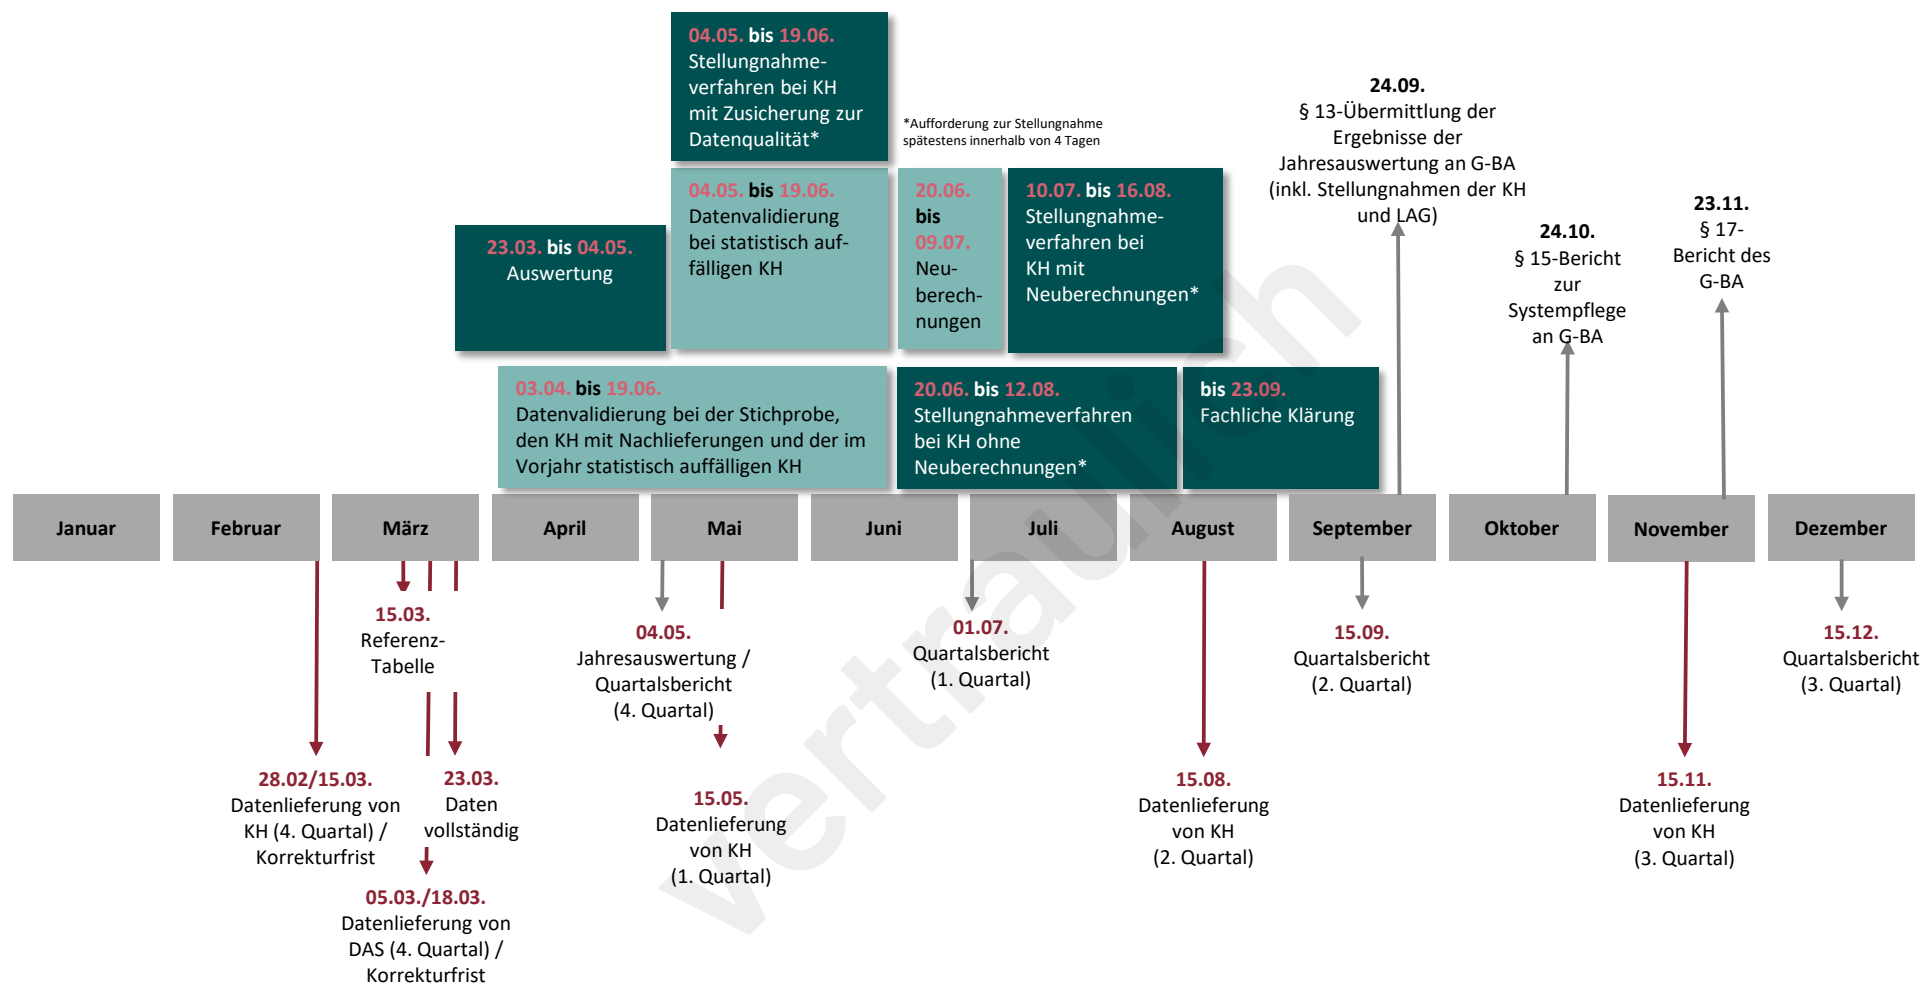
04.05. bis 19.06.
Stellungnahmeverfahren bei KH mit Zusicherung zur Datenqualität*

*Aufforderung zur Stellungnahme spätestens innerhalb von 4 Tagen

24.09.
§ 13-Übermittlung der Ergebnisse der Jahresauswertung an G-BA (inkl. Stellungnahmen der KH und LAG)

23.03. bis 04.05.
Auswertung

04.05. bis 19.06.
Datenvalidierung bei statistisch auffälligen KH

20.06. bis 09.07.
Neuberechnungen

10.07. bis 16.08.
Stellungnahmeverfahren bei KH mit Neuberechnungen*

24.10.
§ 15-Bericht zur Systempflege an G-BA

23.11.
§ 17-Bericht des G-BA

03.04. bis 19.06.
Datenvalidierung bei der Stichprobe, den KH mit Nachlieferungen und der im Vorjahr statistisch auffälligen KH

20.06. bis 12.08.
Stellungnahmeverfahren bei KH ohne Neuberechnungen*

bis 23.09.
Fachliche Klärung

| Januar | Februar | März | April | Mai | Juni | Juli | August | September | Oktober | November | Dezember |
|---|---|---|---|---|---|---|---|---|---|---|---|

15.03.
Referenz-Tabelle

04.05.
Jahresauswertung / Quartalsbericht (4. Quartal)

01.07.
Quartalsbericht (1. Quartal)

15.09.
Quartalsbericht (2. Quartal)

15.12.
Quartalsbericht (3. Quartal)

28.02/15.03.
Datenlieferung von KH (4. Quartal) / Korrekturfrist

23.03.
Daten vollständig

15.05.
Datenlieferung von KH (1. Quartal)

15.08.
Datenlieferung von KH (2. Quartal)

15.11.
Datenlieferung von KH (3. Quartal)

05.03./18.03.
Datenlieferung von DAS (4. Quartal) / Korrekturfrist

vertraulich